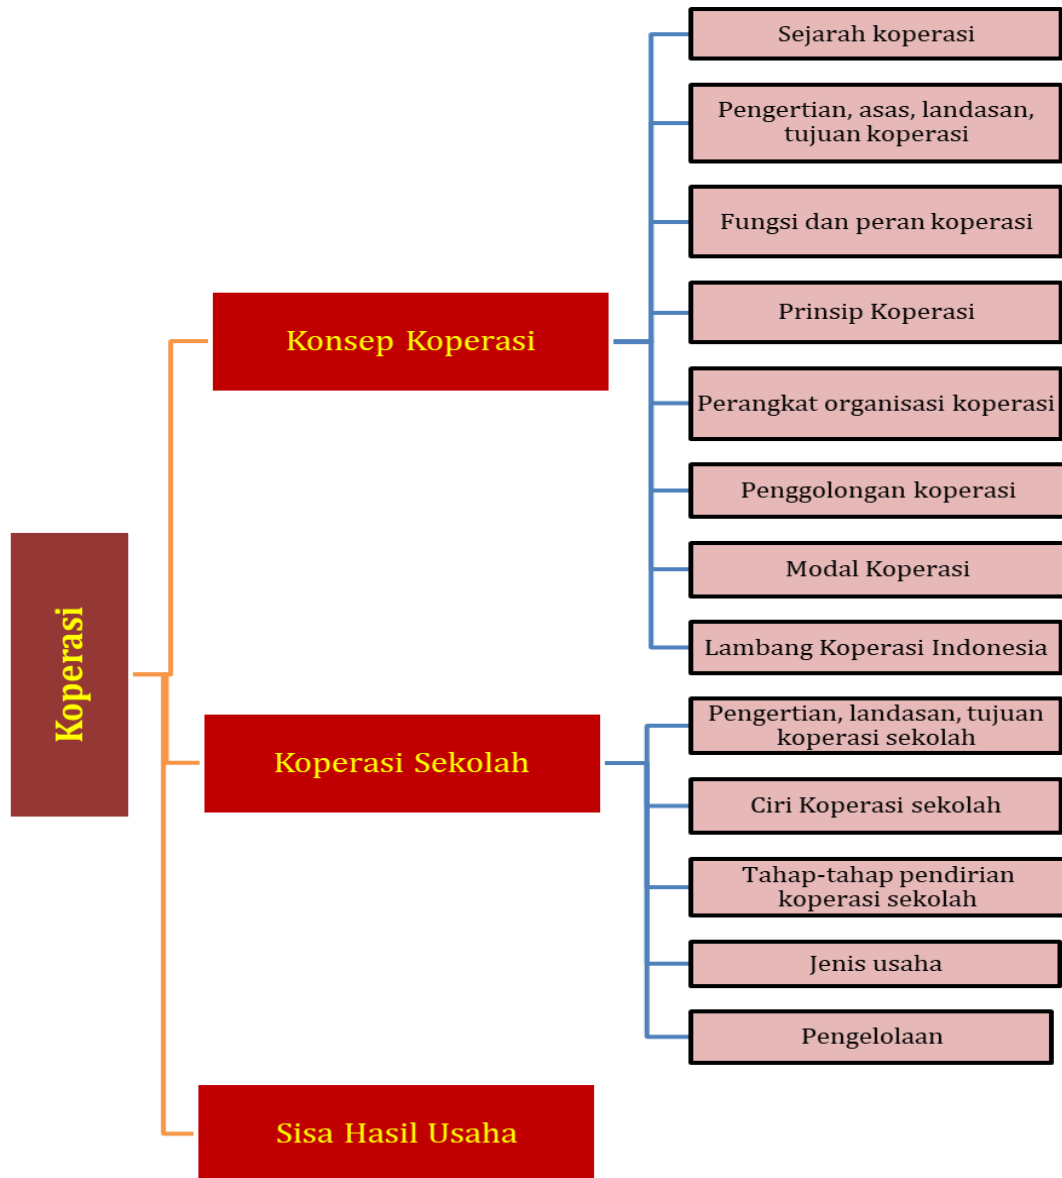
Koperasi

Konsep Koperasi

Sejarah koperasi

Pengertian, asas, landasan, tujuan koperasi

Fungsi dan peran koperasi

Prinsip Koperasi

Perangkat organisasi koperasi

Penggolongan koperasi

Modal Koperasi

Lambang Koperasi Indonesia

Koperasi Sekolah

Pengertian, landasan, tujuan koperasi sekolah

Ciri Koperasi sekolah

Tahap-tahap pendirian koperasi sekolah

Jenis usaha

Pengelolaan

Sisa Hasil Usaha